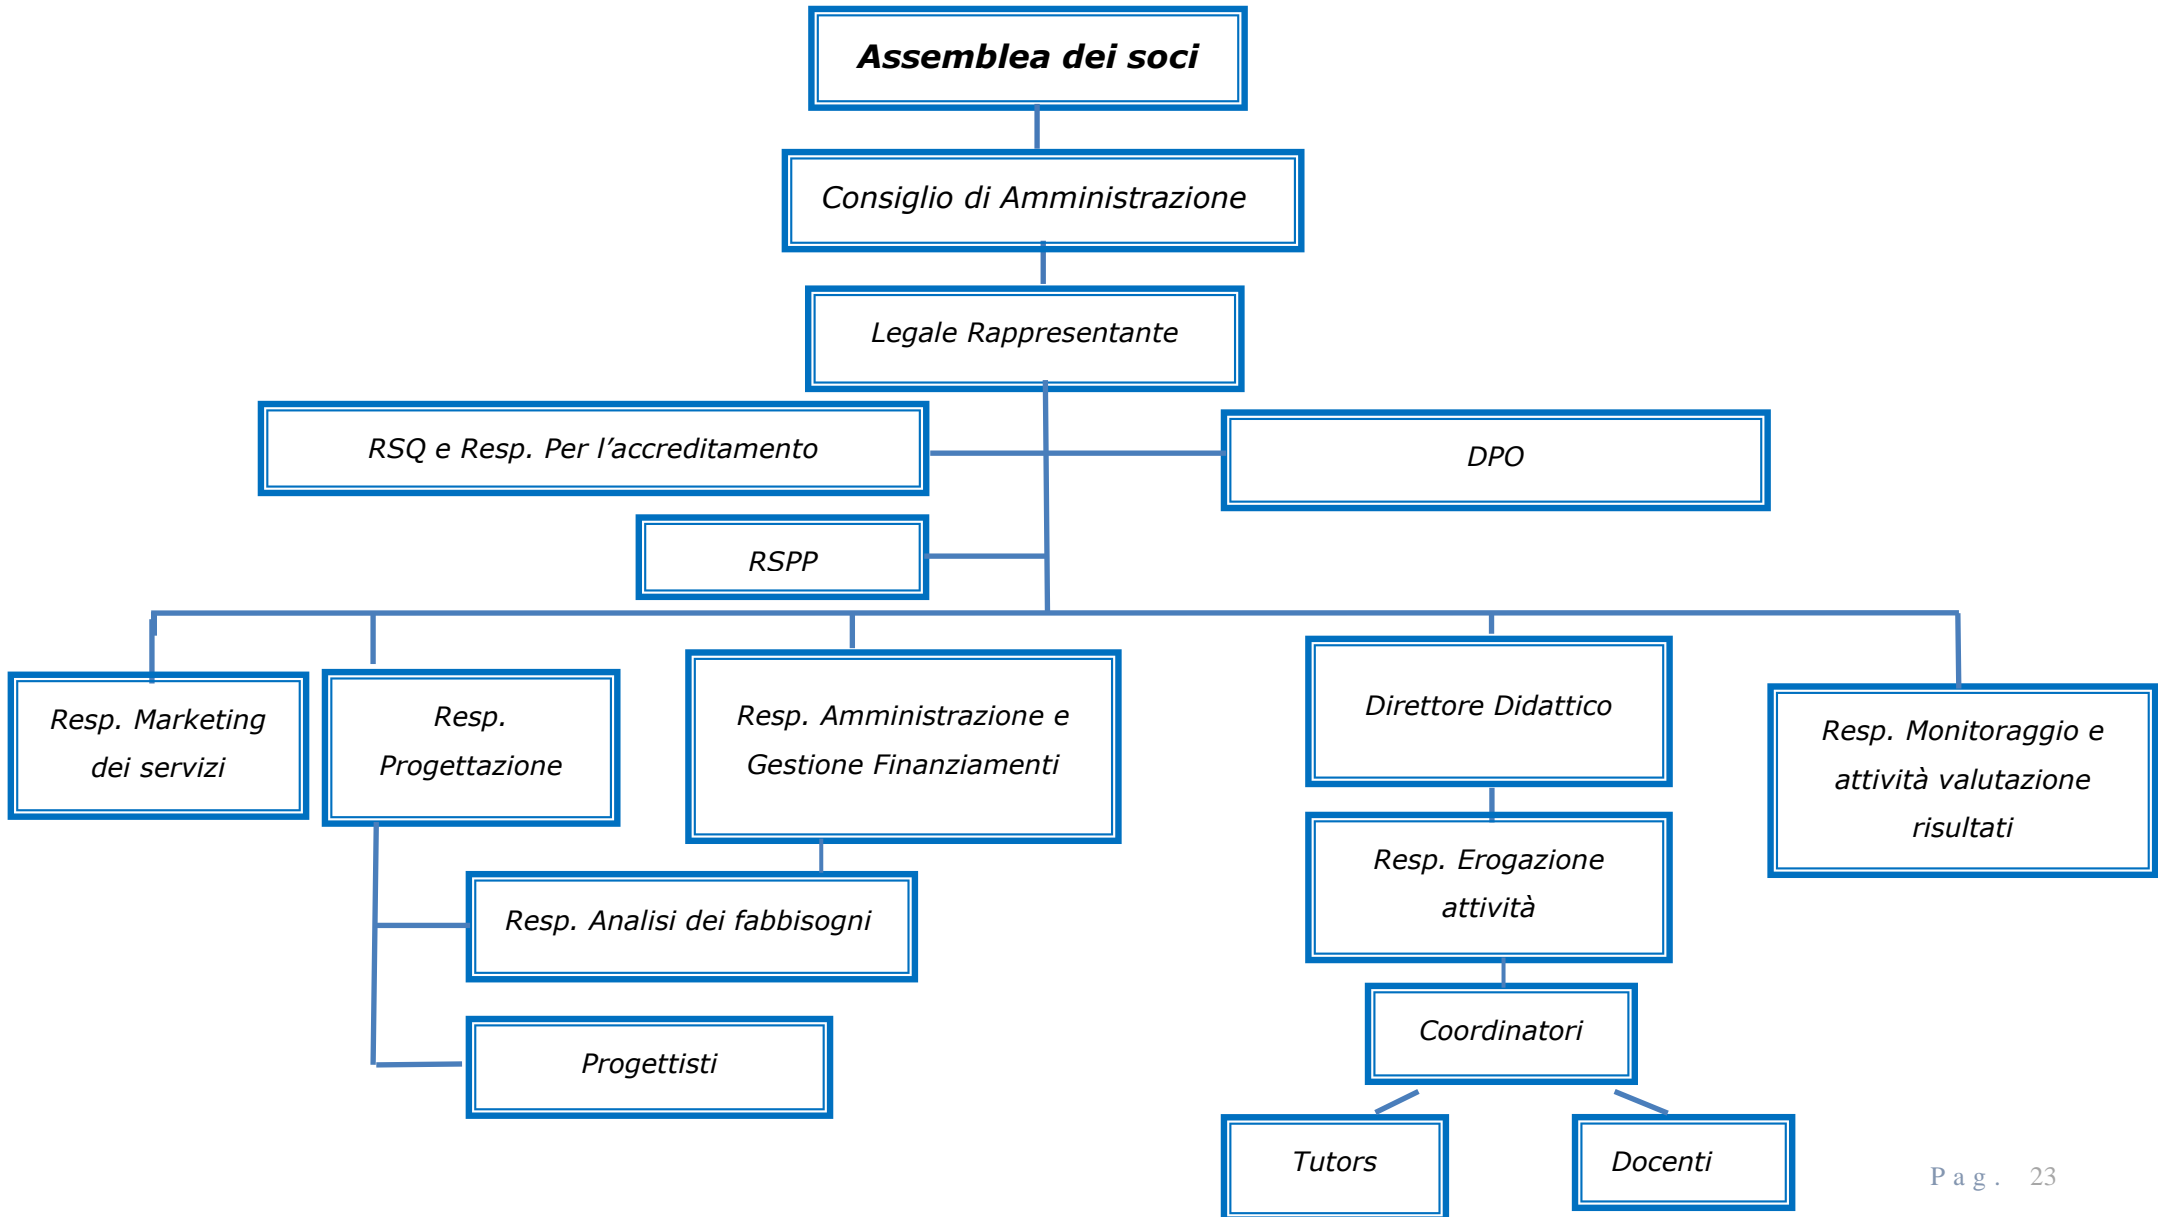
Assemblea dei soci

Consiglio di Amministrazione

Legale Rappresentante

RSQ e Resp. Per l’accreditamento

DPO

RSPP

Resp. Marketing dei servizi

Resp. Progettazione

Resp. Amministrazione e Gestione Finanziamenti

Direttore Didattico

Resp. Monitoraggio e attività valutazione risultati

Resp. Analisi dei fabbisogni

Progettisti

Resp. Erogazione attività

Coordinatori

Tutors

Docenti

Pag. 23